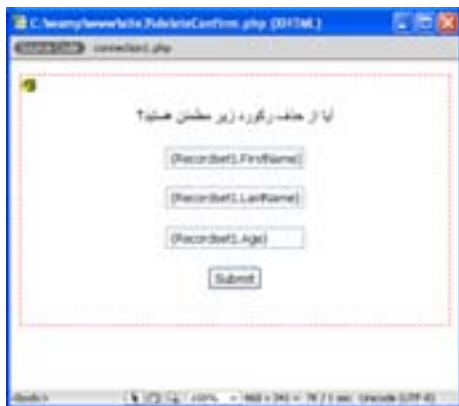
C:\wamp\www\site3\deleteConfirm.php (XHTML)

Source Code connection1.php

آیا از حذف رکورد زیر مطمئن هستید؟

{Recordset1.FirstName}

{Recordset1.LastName}

{Recordset1.Age}

Submit

<body> 100% 460 x 241 1K / 1 sec Unicode (UTF-8)